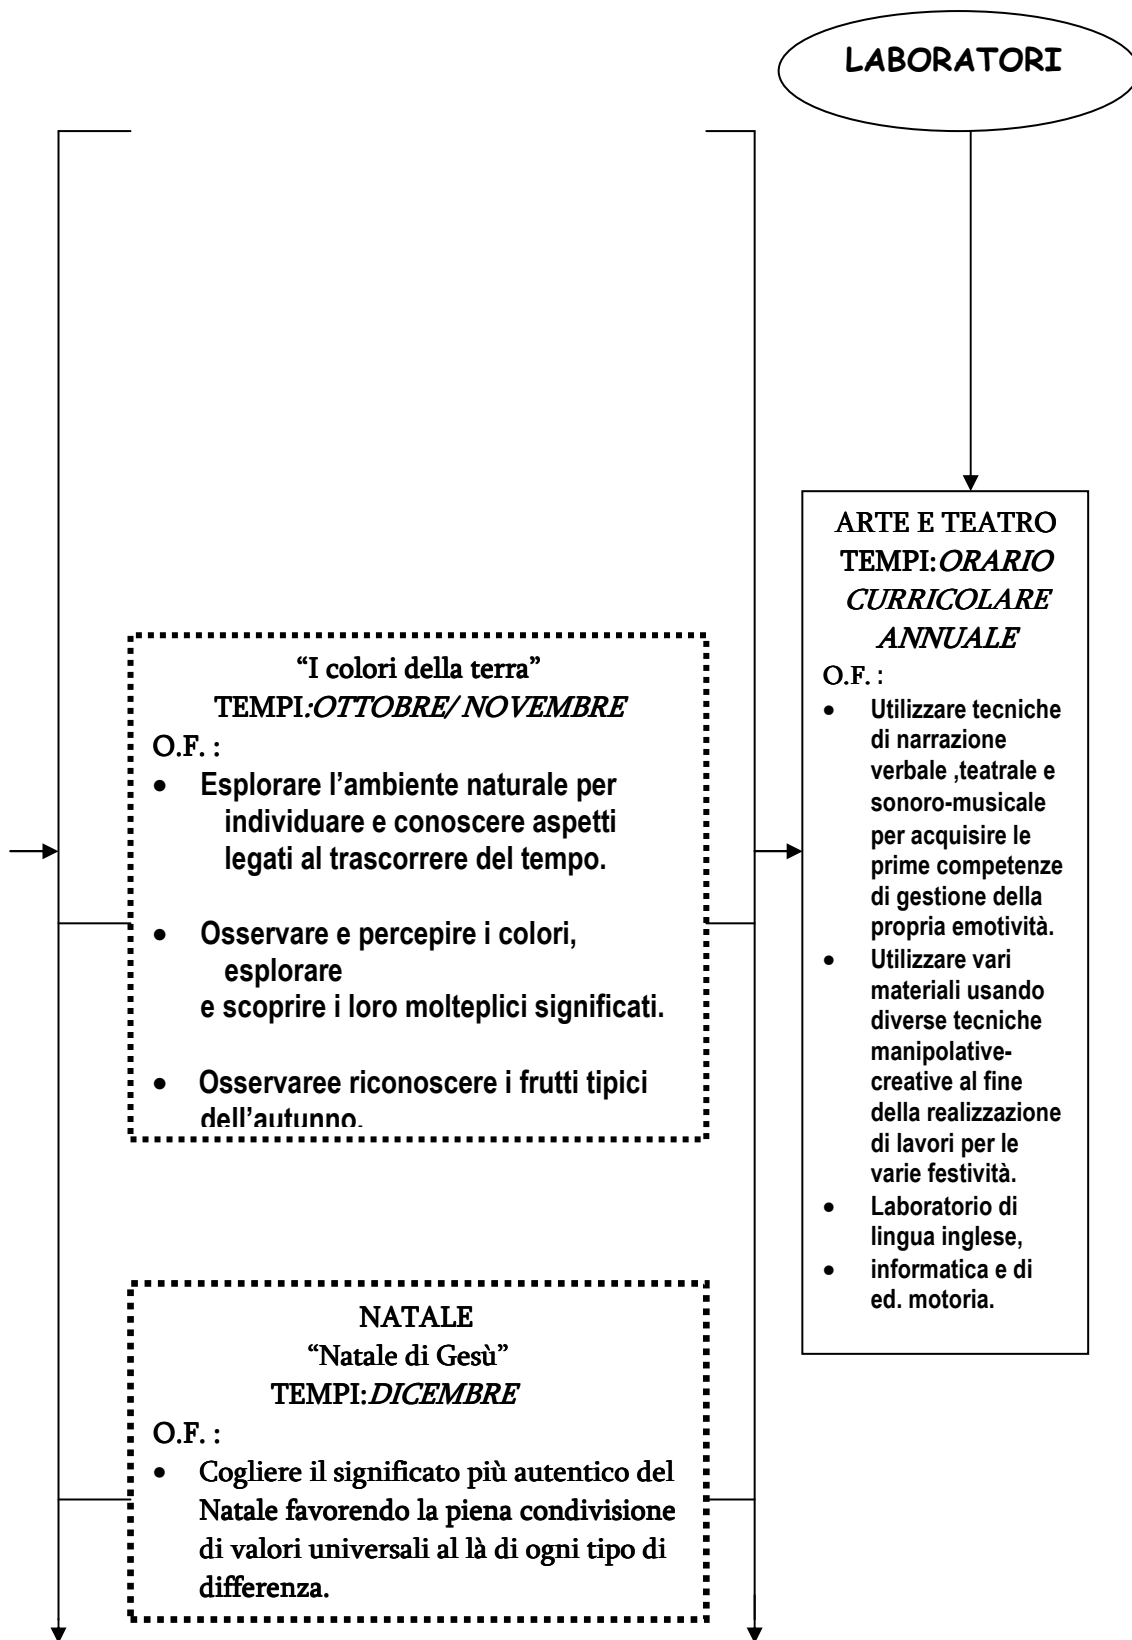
LABORATORI

"I colori della terra"
TEMPI:OTTOBRE/ NOVEMBRE
O.F. :
- Esplorare l'ambiente naturale per individuare e conoscere aspetti legati al trascorrere del tempo.
- Osservare e percepire i colori, esplorare e scoprire i loro molteplici significati.
- Osservaree riconoscere i frutti tipici dell'autunno.

ARTE E TEATRO
TEMPI:ORARIO CURRICOLARE ANNUALE
O.F. :
- Utilizzare tecniche di narrazione verbale ,teatrale e sonoro-musicale per acquisire le prime competenze di gestione della propria emotività.
- Utilizzare vari materiali usando diverse tecniche manipolative-creative al fine della realizzazione di lavori per le varie festività.
- Laboratorio di lingua inglese,
- informatica e di ed. motoria.

NATALE
"Natale di Gesù"
TEMPI:DICEMBRE
O.F. :
- Cogliere il significato più autentico del Natale favorendo la piena condivisione di valori universali al là di ogni tipo di differenza.